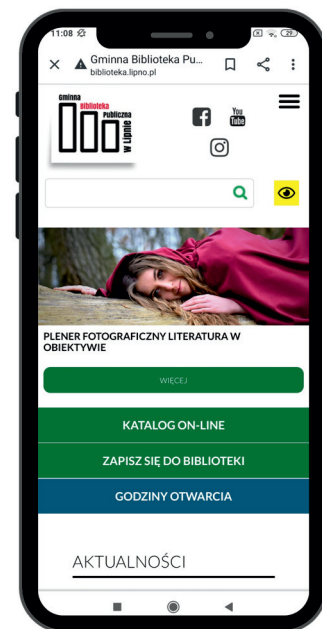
11:08

Gminna Biblioteka Pu...
biblioteka.lipno.pl

Gminna Biblioteka Publiczna w Lipnie

You Tube

PLENER FOTOGRAFICZNY LITERATURA W OBIEKTYWIE

WIĘCEJ

KATALOG ON-LINE

ZAPISZ SIĘ DO BIBLIOTEKI

GODZINY OTWARCIA

AKTUALNOŚCI